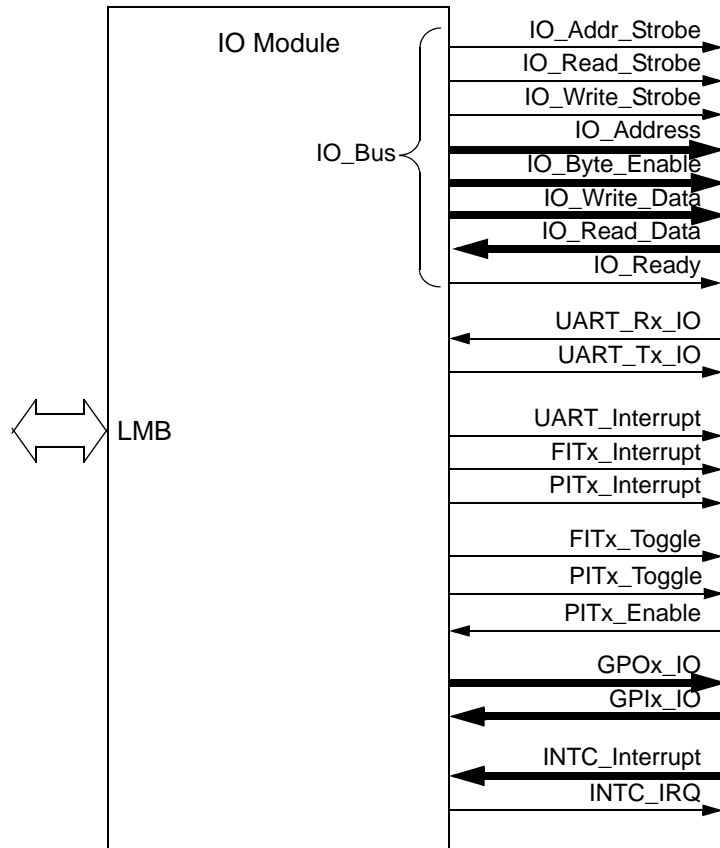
IO Module

IO_Bus

IO_Addr_Strobe
IO_Read_Strobe
IO_Write_Strobe
IO_Address
IO_Byte_Enable
IO_Write_Data
IO_Read_Data
IO_Ready

UART_Rx_IO
UART_Tx_IO

LMB

UART_Interrupt
FITx_Interrupt
PITx_Interrupt

FITx_Toggle
PITx_Toggle
PITx_Enable

GPOx_IO
GPIx_IO

INTC_Interrupt
INTC_IRQ